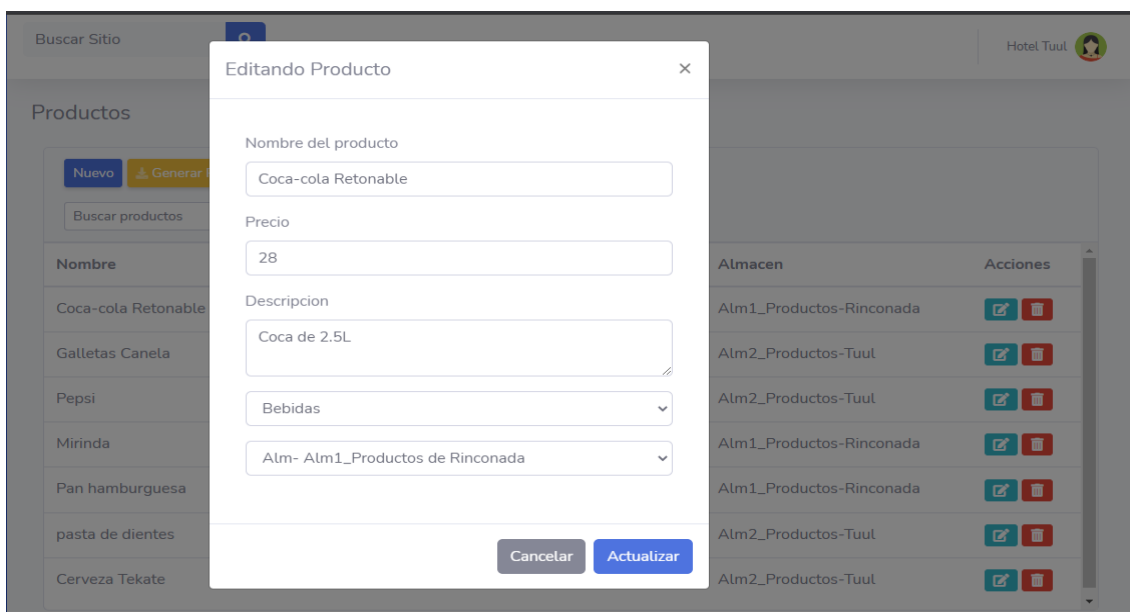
Buscar Sitio

Hotel Tuul

Productos

Nuevo

Generar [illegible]

Buscar productos

| Nombre | Almacen | Acciones |
|---|---|---|
| Coca-cola Retonable | Alm1_Productos-Rinconada | |
| Galletas Canela | Alm2_Productos-Tuul | |
| Pepsi | Alm2_Productos-Tuul | |
| Mirinda | Alm1_Productos-Rinconada | |
| Pan hamburguesa | Alm1_Productos-Rinconada | |
| pasta de dientes | Alm2_Productos-Tuul | |
| Cerveza Tekate | Alm2_Productos-Tuul | |

Editando Producto

×

Nombre del producto

Coca-cola Retonable

Precio

28

Descripcion

Coca de 2.5L

Bebidas

Alm- Alm1_Productos de Rinconada

Cancelar

Actualizar